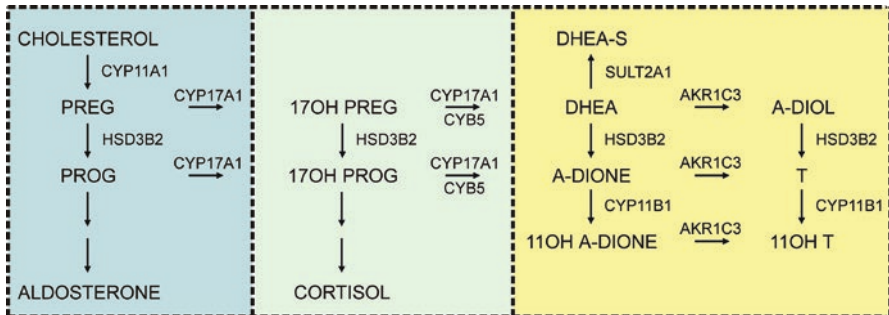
CHOLESTEROL
CYP11A1
PREG
CYP17A1
HSD3B2
PROG
CYP17A1
ALDOSTERONE

17OH PREG
CYP17A1
CYB5
HSD3B2
17OH PROG
CYP17A1
CYB5
CORTISOL

DHEA-S
SULT2A1
DHEA
AKR1C3
A-DIOL
HSD3B2
HSD3B2
A-DIONE
AKR1C3
T
CYP11B1
CYP11B1
11OH A-DIONE
AKR1C3
11OH T